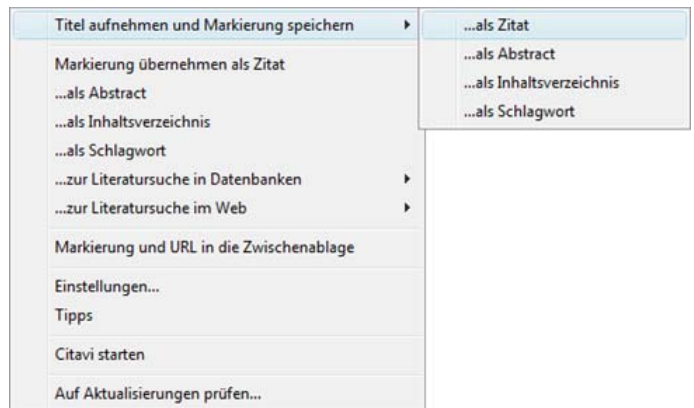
Titel aufnehmen und Markierung speichern

Markierung übernehmen als Zitat
...als Abstract
...als Inhaltsverzeichnis
...als Schlagwort
...zur Literatursuche in Datenbanken
...zur Literatursuche im Web

Markierung und URL in die Zwischenablage

Einstellungen...
Tipps

Citavi starten

Auf Aktualisierungen prüfen...

...als Zitat
...als Abstract
...als Inhaltsverzeichnis
...als Schlagwort